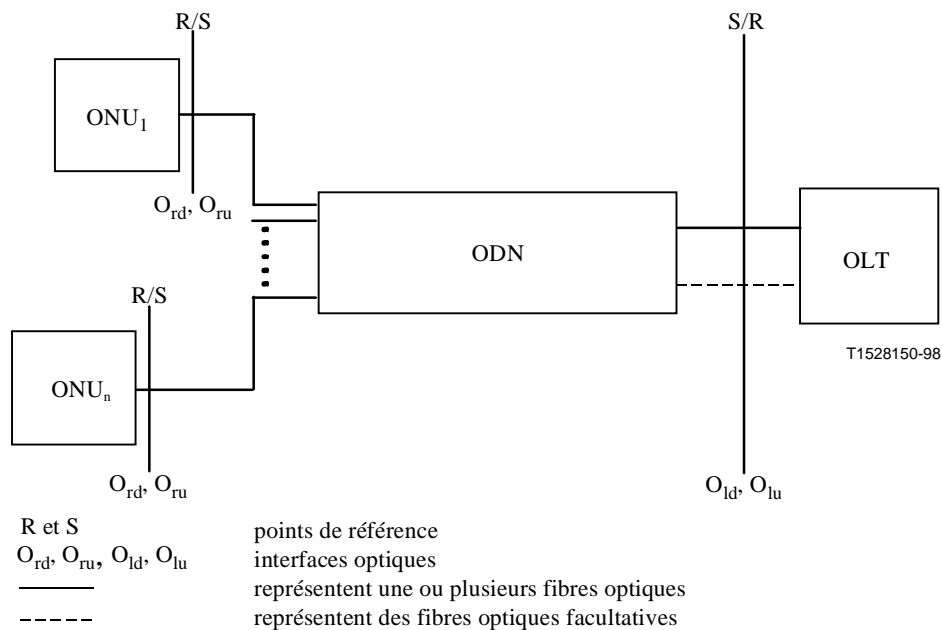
R/S

$ONU_1$

$O_{rd}, O_{ru}$

R/S

$ONU_n$

$O_{rd}, O_{ru}$

ODN

S/R

OLT

T1528150-98

$O_{ld}, O_{lu}$

R et S points de référence
$O_{rd}, O_{ru}, O_{ld}, O_{lu}$ interfaces optiques
représentent une ou plusieurs fibres optiques
représentent des fibres optiques facultatives